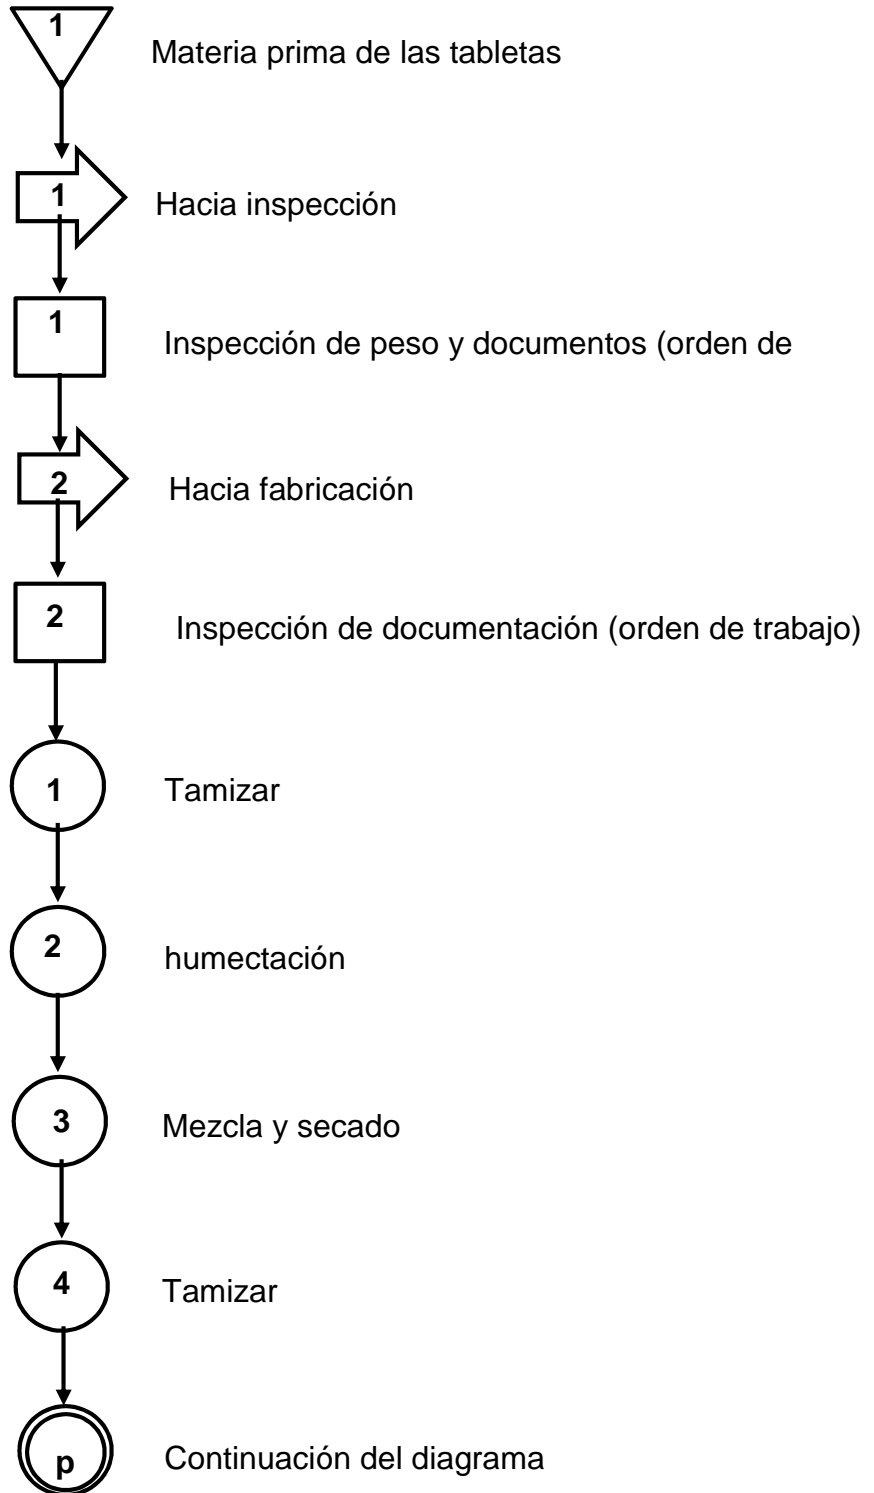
1
Materia prima de las tabletas

1
Hacia inspección

1
Inspección de peso y documentos (orden de

2
Hacia fabricación

2
Inspección de documentación (orden de trabajo)

1
Tamizar

2
humectación

3
Mezcla y secado

4
Tamizar

p
Continuación del diagrama